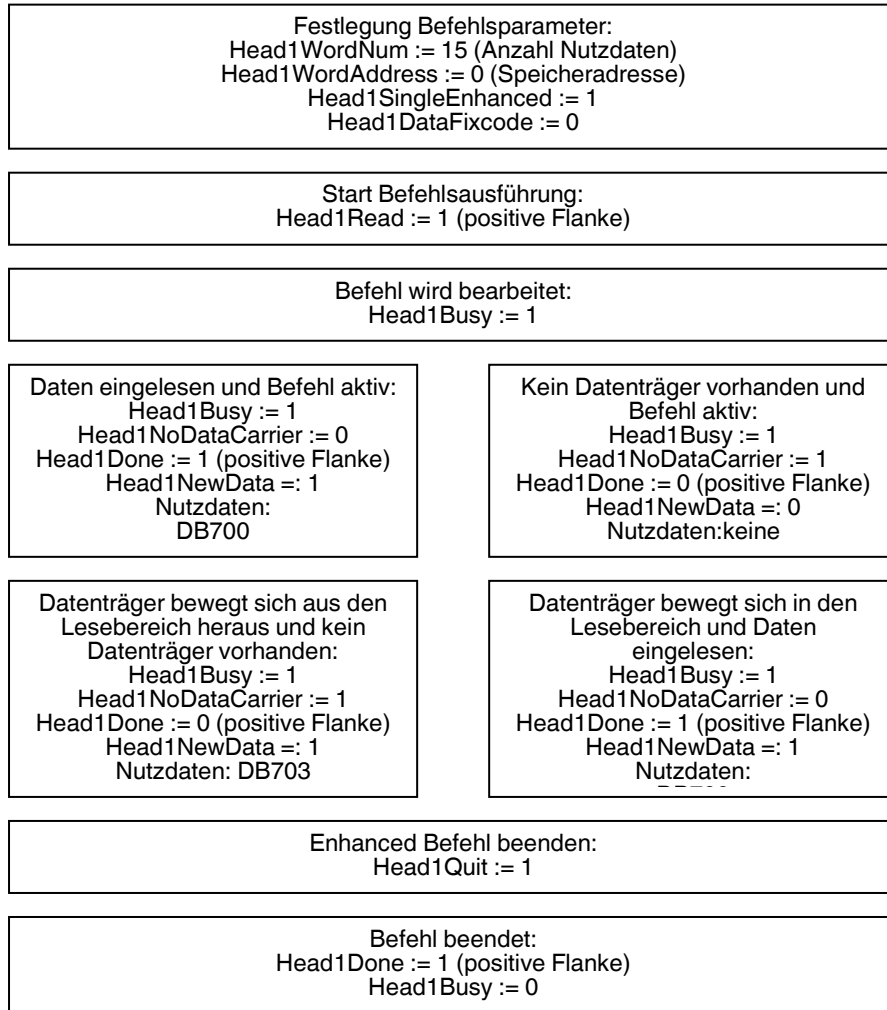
Festlegung Befehlsparameter:
Head1WordNum := 15 (Anzahl Nutzdaten)
Head1WordAddress := 0 (Speicheradresse)
Head1SingleEnhanced := 1
Head1DataFixcode := 0

Start Befehlsausführung:
Head1Read := 1 (positive Flanke)

Befehl wird bearbeitet:
Head1Busy := 1

Daten eingelesen und Befehl aktiv:
Head1Busy := 1
Head1NoDataCarrier := 0
Head1Done := 1 (positive Flanke)
Head1NewData =: 1
Nutzdaten:
DB700

Kein Datenträger vorhanden und Befehl aktiv:
Head1Busy := 1
Head1NoDataCarrier := 1
Head1Done := 0 (positive Flanke)
Head1NewData =: 0
Nutzdaten:keine

Datenträger bewegt sich aus den Lesebereich heraus und kein Datenträger vorhanden:
Head1Busy := 1
Head1NoDataCarrier := 1
Head1Done := 0 (positive Flanke)
Head1NewData =: 1
Nutzdaten: DB703

Datenträger bewegt sich in den Lesebereich und Daten eingelesen:
Head1Busy := 1
Head1NoDataCarrier := 0
Head1Done := 1 (positive Flanke)
Head1NewData =: 1
Nutzdaten:
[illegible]

Enhanced Befehl beenden:
Head1Quit := 1

Befehl beendet:
Head1Done := 1 (positive Flanke)
Head1Busy := 0